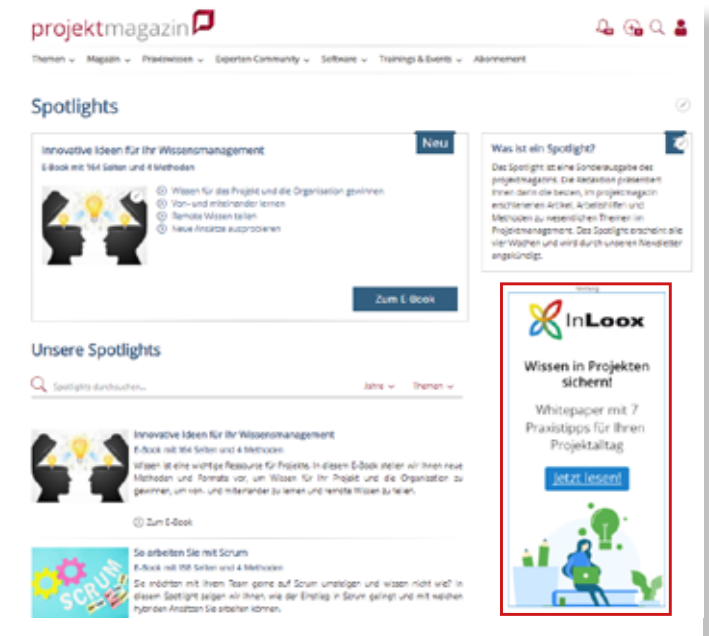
projektmagazin

Themen Magazin Praxiswissen Experten Community Software Trainings & Events Abonnement

Spotlights

Neu

Innovative Ideen für Ihr Wissensmanagement

E-Book mit 164 Seiten und 4 Methoden

Wissen für das Projekt und die Organisation gewinnen
Von- und miteinander lernen
Remote Wissen teilen
Neue Ansätze ausprobieren

Zum E-Book

Was ist ein Spotlight?

Das Spotlight ist eine Sonderausgabe des projektmagazins. Die Redaktion präsentiert Ihnen darin die besten, im projektmagazin erschienenen Artikel, Arbeitshilfen und Methoden zu wesentlichen Themen im Projektmanagement. Das Spotlight erscheint alle vier Wochen und wird durch unseren Newsletter angekündigt.

Unsere Spotlights

Spotlights durchsuchen...

Jahre Themen

Innovative Ideen für Ihr Wissensmanagement

E-Book mit 164 Seiten und 4 Methoden

Wissen ist eine wichtige Ressource für Projekte. In diesem E-Book stellen wir Ihnen neue Methoden und Formate vor, um Wissen für Ihr Projekt und die Organisation zu gewinnen, um von- und miteinander zu lernen und remote Wissen zu teilen.

Zum E-Book

So arbeiten Sie mit Scrum

E-Book mit 158 Seiten und 4 Methoden

Sie möchten mit Ihrem Team gerne auf Scrum umsteigen und wissen nicht wie? In diesem Spotlight zeigen wir Ihnen, wie der Einstieg in Scrum gelingt und mit welchen hybriden Ansätzen Sie arbeiten können.

SCRUM

Werbung

InLoox

Wissen in Projekten sichern!

Whitepaper mit 7 Praxistipps für Ihren Projektalltag

Jetzt lesen!